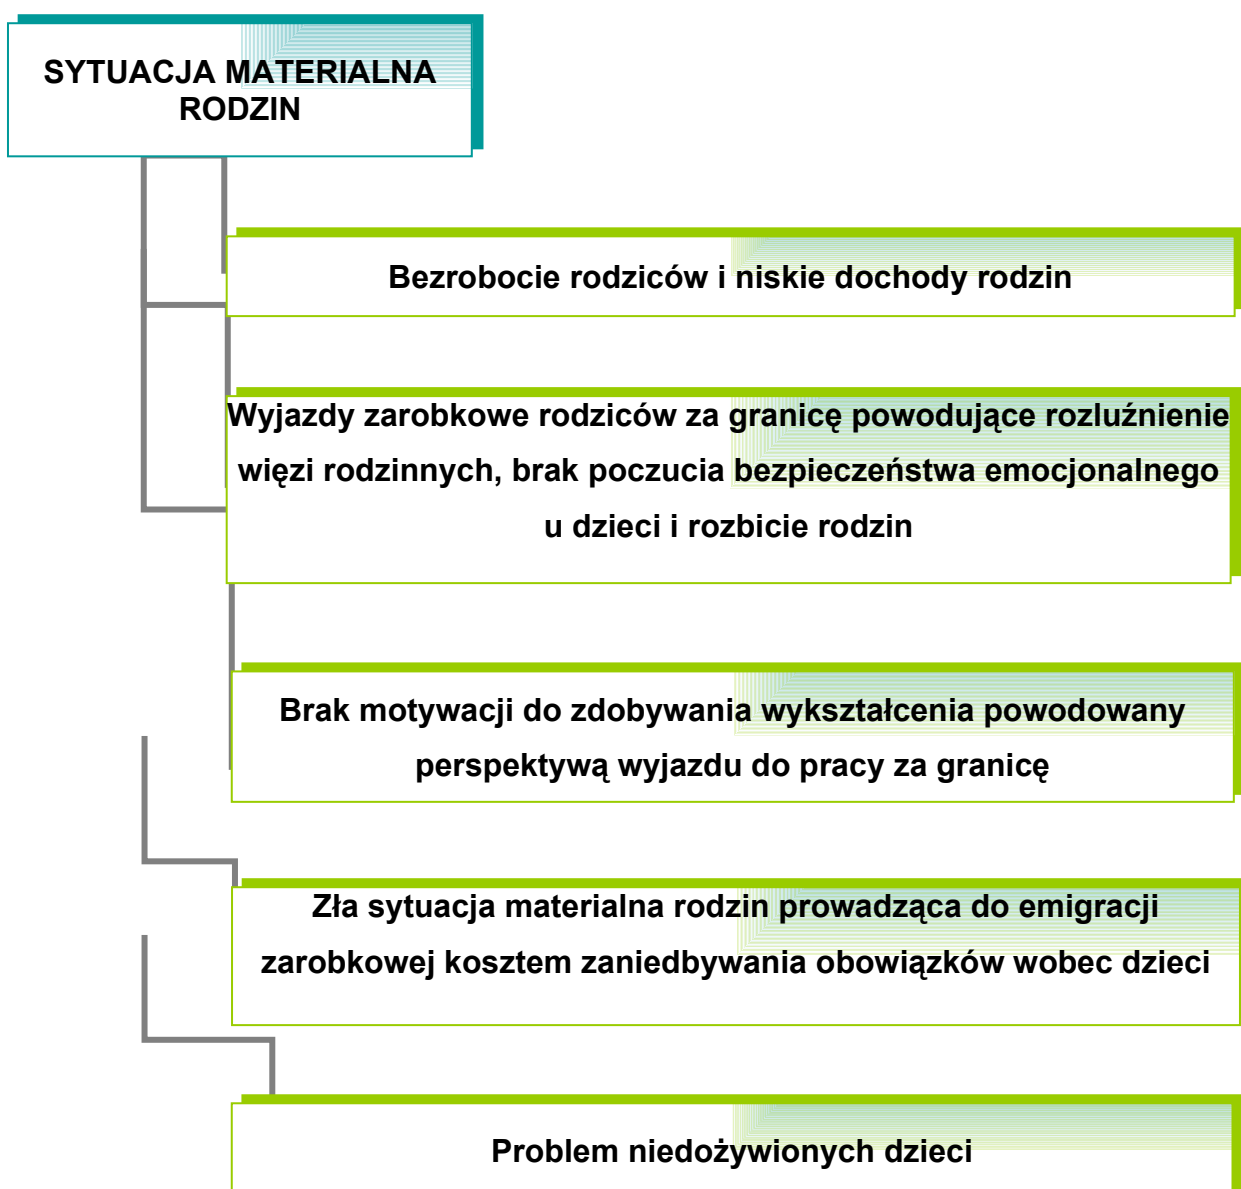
SYTUACJA MATERIALNA RODZIN

Bezrobocie rodziców i niskie dochody rodzin

Wyjazdy zarobkowe rodziców za granicę powodujące rozluźnienie więzi rodzinnych, brak poczucia bezpieczeństwa emocjonalnego u dzieci i rozbicie rodzin

Brak motywacji do zdobywania wykształcenia powodowany perspektywą wyjazdu do pracy za granicę

Zła sytuacja materialna rodzin prowadząca do emigracji zarobkowej kosztem zaniedbywania obowiązków wobec dzieci

Problem niedożywionych dzieci